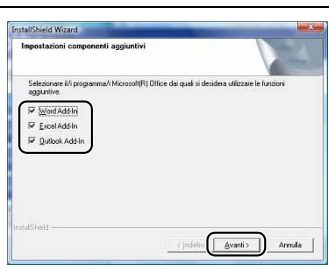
InstallShield Wizard

Impostazioni componenti aggiuntivi

Selezionare il/i programma/i Microsoft(R) Office dai quali si desidera utilizzare le funzioni aggiuntive.

Word Add-In

Excel Add-In

Outlook Add-In

InstallShield

< Indietro

Avanti >

Annulla